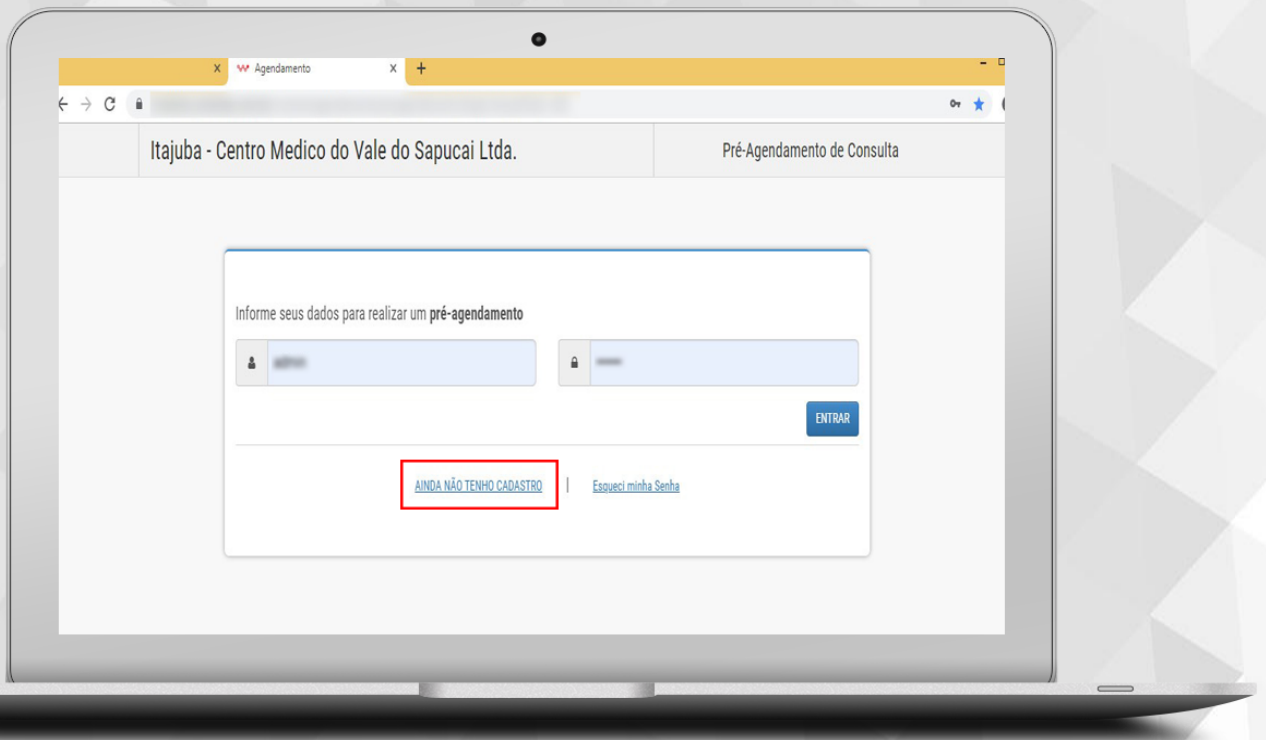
x Agendamento x +

Itajuba - Centro Medico do Vale do Sapucai Ltda.

Pré-Agendamento de Consulta

Informe seus dados para realizar um **pré-agendamento**

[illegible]

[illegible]

ENTRAR

AINDA NÃO TENHO CADASTRO | Esqueci minha Senha